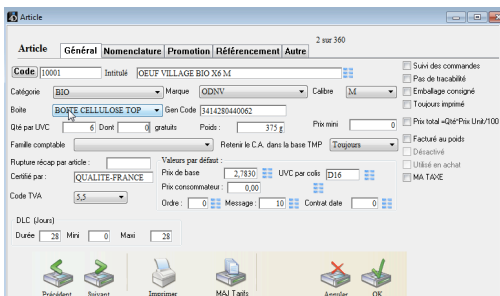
Article

Article | Général | Nomenclature | Promotion | Référencement | Autre

2 sur 360

Code 10001 Intitulé OEUF VILLAGE BIO X6 M

Catégorie BIO Marque ODNV Calibre M

Boite BOITE CELLULOSE TOP Gen Code 3414280440062

Qté par UVC 6 Dont 0 gratuits Poids : 375 g Prix mini 0

Famille comptable Retenir le C.A. dans la base TMP Toujours

Rupture récap par article :

Certifié par : QUALITE-FRANCE

Code TVA 5,5

Valeurs par défaut :
Prix de base 2,7830 UVC par colis D16
Prix consommateur : 0,00
Ordre : 0 Message : 10 Contrat date 0

DLC (Jours)
Durée 28 Mini 0 Maxi 28

Suivi des commandes
Pas de traçabilité
Emballage consigné
Toujours imprimé
Prix total =Qté*Prix Unit/100
Facturé au poids
Désactivé
Utilisé en achat
MA TAXE

Précédent Suivant Imprimer MAJ Tarifs Annuler OK